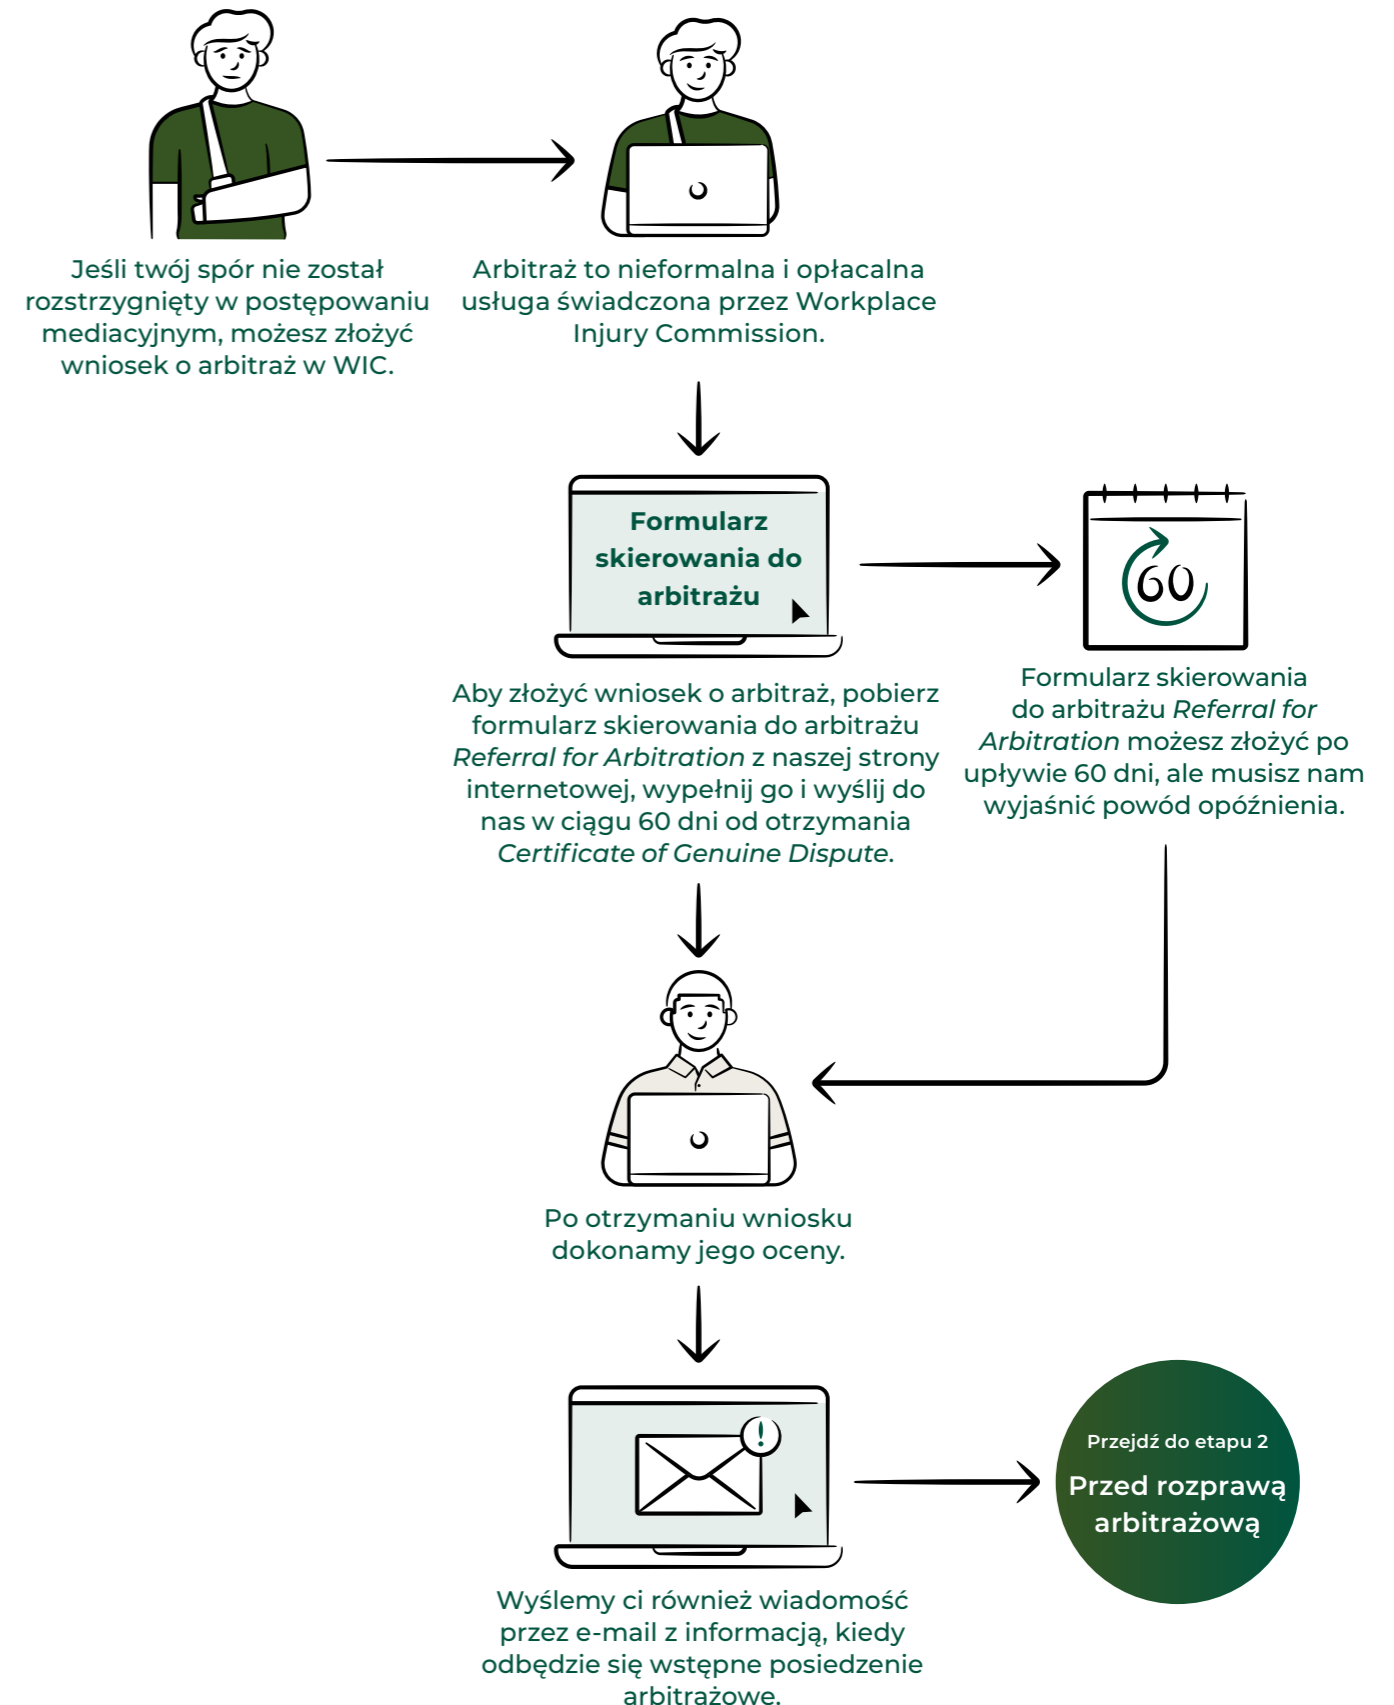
Jeśli twój spór nie został rozstrzygnięty w postępowaniu mediacyjnym, możesz złożyć wniosek o arbitraż w WIC.

Arbitraż to nieformalna i opłacalna usługa świadczona przez Workplace Injury Commission.

Formularz skierowania do arbitrażu

60

Aby złożyć wniosek o arbitraż, pobierz formularz skierowania do arbitrażu *Referral for Arbitration* z naszej strony internetowej, wypełnij go i wyślij do nas w ciągu 60 dni od otrzymania *Certificate of Genuine Dispute*.

Formularz skierowania do arbitrażu *Referral for Arbitration* możesz złożyć po upływie 60 dni, ale musisz nam wyjaśnić powód opóźnienia.

Po otrzymaniu wniosku dokonamy jego oceny.

Wyślemy ci również wiadomość przez e-mail z informacją, kiedy odbędzie się wstępne posiedzenie arbitrażowe.

Przejdź do etapu 2

Przed rozprawą arbitrażową